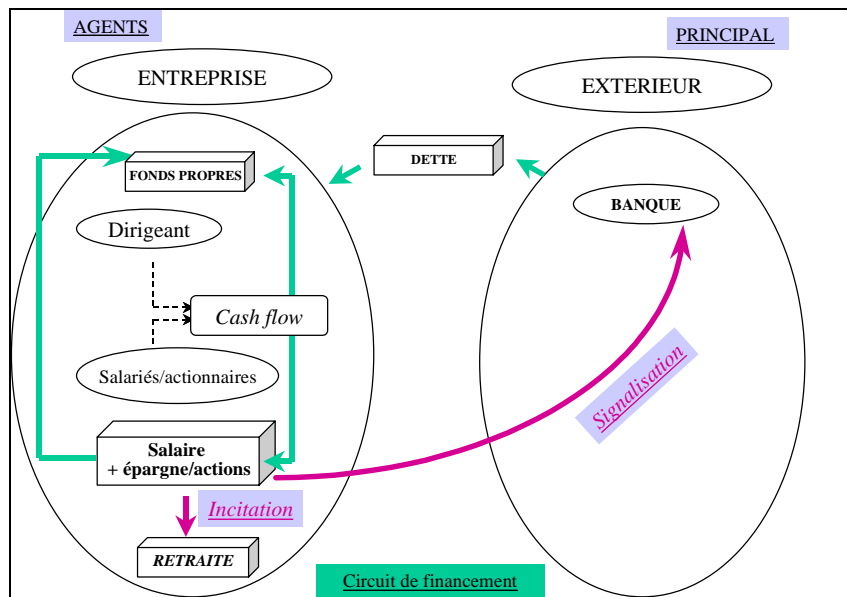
AGENTS

PRINCIPAL

ENTREPRISE

EXTERIEUR

DETTE

FONDS PROPRES

BANQUE

Dirigeant

Cash flow

Salariés/actionnaires

Signalisation

Salaire
+ épargne/actions

Incitation

RETRAITE

Circuit de financement